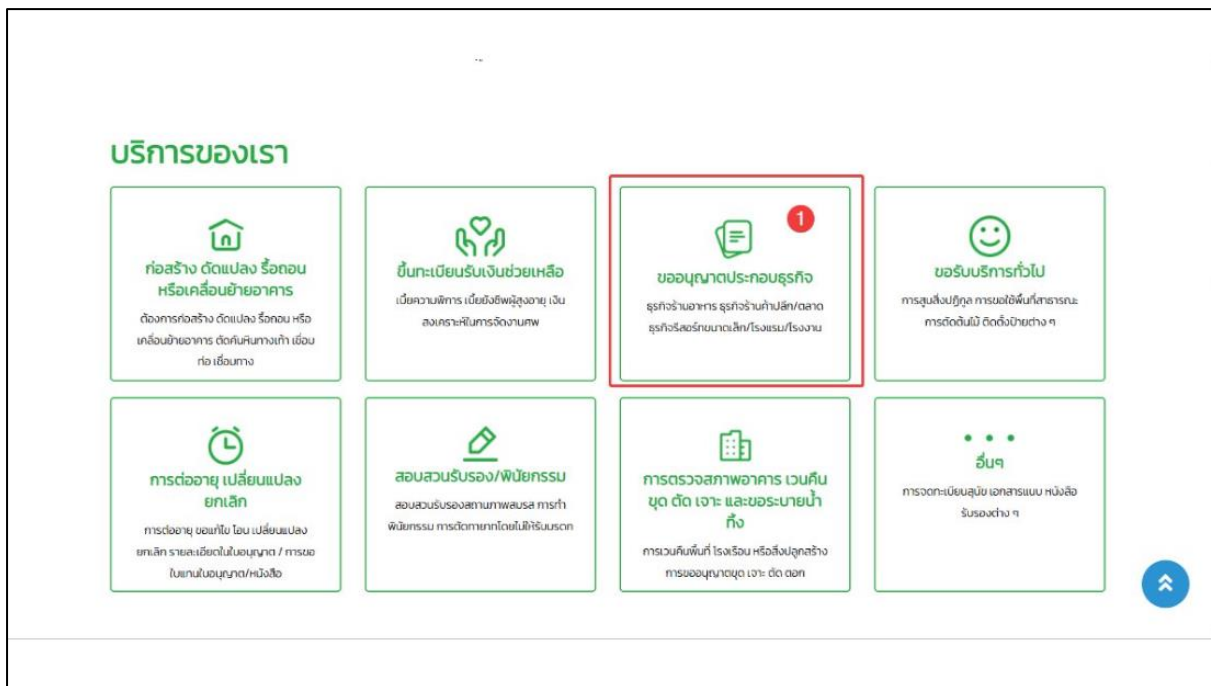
บริการของเรา

ก่อสร้าง ดัดแปลง รื้อถอน หรือเคลื่อนย้ายอาคาร

ต้องการก่อสร้าง ดัดแปลง รื้อถอน หรือ เคลื่อนย้ายอาคาร ตัดคันหินทางเท้า เชื่อมท่อ เชื่อมทาง

ขึ้นทะเบียนรับเงินช่วยเหลือ

เบี้ยความพิการ เบี้ยยังชีพผู้สูงอายุ เงินสงเคราะห์ในการจัดงานศพ

1

ขออนุญาตประกอบธุรกิจ

ธุรกิจร้านอาหาร ธุรกิจร้านค้าปลีก/ตลาด ธุรกิจรีสอร์ทขนาดเล็ก/โรงแรม/โรงงาน

ขอรับบริการทั่วไป

การสูบสิ่งปฏิกูล การขอใช้พื้นที่สาธารณะ การตัดต้นไม้ ติดตั้งป้ายต่าง ๆ

การต่ออายุ เปลี่ยนแปลง ยกเลิก

การต่ออายุ ขอแก้ไข โอน เปลี่ยนแปลง ยกเลิก รายละเอียดในใบอนุญาต / การขอใบแทนใบอนุญาต/หนังสือ

สอบสวนรับรอง/พินัยกรรม

สอบสวนรับรองสถานภาพสมรส การทำพินัยกรรม การตัดทายาทโดยไม่ให้รับมรดก

การตรวจสภาพอาคาร เวนคืน ขุด ตัด เจาะ และขอระบายน้ำทิ้ง

การเวนคืนพื้นที่ โรงเรือน หรือสิ่งปลูกสร้าง การขออนุญาตขุด เจาะ ตัด ตอก

อื่นๆ

การจดทะเบียนสุนัข เอกสารแบบ หนังสือรับรองต่าง ๆ